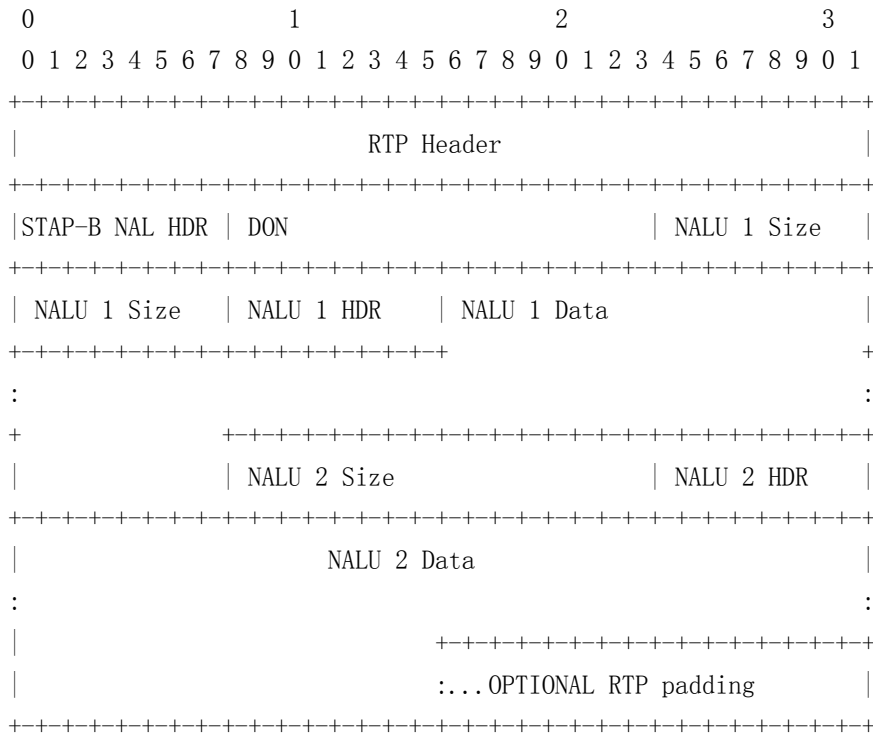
0                   1                   2                   3
0 1 2 3 4 5 6 7 8 9 0 1 2 3 4 5 6 7 8 9 0 1 2 3 4 5 6 7 8 9 0 1
+-+-+-+-+-+-+-+-+-+-+-+-+-+-+-+-+-+-+-+-+-+-+-+-+-+-+-+-+-+-+-+-+
|                          RTP Header                           |
+-+-+-+-+-+-+-+-+-+-+-+-+-+-+-+-+-+-+-+-+-+-+-+-+-+-+-+-+-+-+-+-+
|STAP-B NAL HDR | DON                           | NALU 1 Size   |
+-+-+-+-+-+-+-+-+-+-+-+-+-+-+-+-+-+-+-+-+-+-+-+-+-+-+-+-+-+-+-+-+
| NALU 1 Size   | NALU 1 HDR    | NALU 1 Data                   |
+-+-+-+-+-+-+-+-+-+-+-+-+-+-+-+-+                               +
:                                                               :
+               +-+-+-+-+-+-+-+-+-+-+-+-+-+-+-+-+-+-+-+-+-+-+-+-+
|               | NALU 2 Size                   | NALU 2 HDR    |
+-+-+-+-+-+-+-+-+-+-+-+-+-+-+-+-+-+-+-+-+-+-+-+-+-+-+-+-+-+-+-+-+
|                       NALU 2 Data                             |
:                                                               :
|                               +-+-+-+-+-+-+-+-+-+-+-+-+-+-+-+-+
|                               :...OPTIONAL RTP padding        |
+-+-+-+-+-+-+-+-+-+-+-+-+-+-+-+-+-+-+-+-+-+-+-+-+-+-+-+-+-+-+-+-+